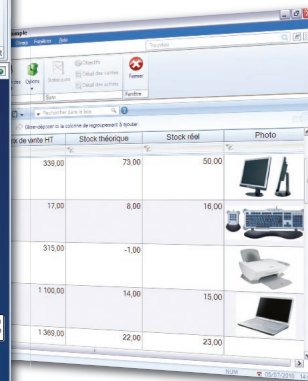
Exemple
Groupe Fenêtres Aide
Rechercher
Objectifs
Détail des ventes
Détail des achats
Options
Enregistrer
Fermer
Fenêtre
Rechercher dans le tableau
Glissez-déposez ici la colonne de regroupement à répartir

| Prix de vente HT | Stock théorique | Stock réel | Photo |
|---|---|---|---|
| 339,00 | 73,00 | 50,00 | |
| 17,00 | 8,00 | 16,00 | |
| 315,00 | -1,00 | | |
| 1 100,00 | 14,00 | 15,00 | |
| 1 369,00 | 22,00 | 23,00 | |

NUM
05/07/2010